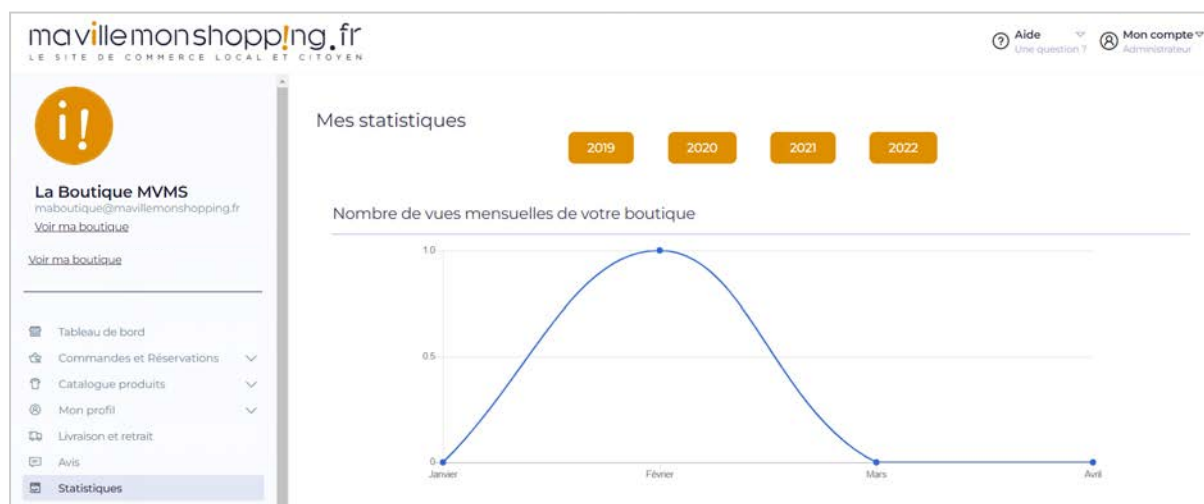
mavillemonshopp!ng.fr
LE SITE DE COMMERCE LOCAL ET CITOYEN

Aide
Une question ?

Mon compte
Administrateur

i!

La Boutique MVMS
maboutique@mavillemonshopping.fr
Voir ma boutique

Voir ma boutique

Tableau de bord
Commandes et Réservations
Catalogue produits
Mon profil
Livraison et retrait
Avis
Statistiques

Mes statistiques

2019
2020
2021
2022

Nombre de vues mensuelles de votre boutique

1.0
0.5
0

Janvier
Février
Mars
Avril